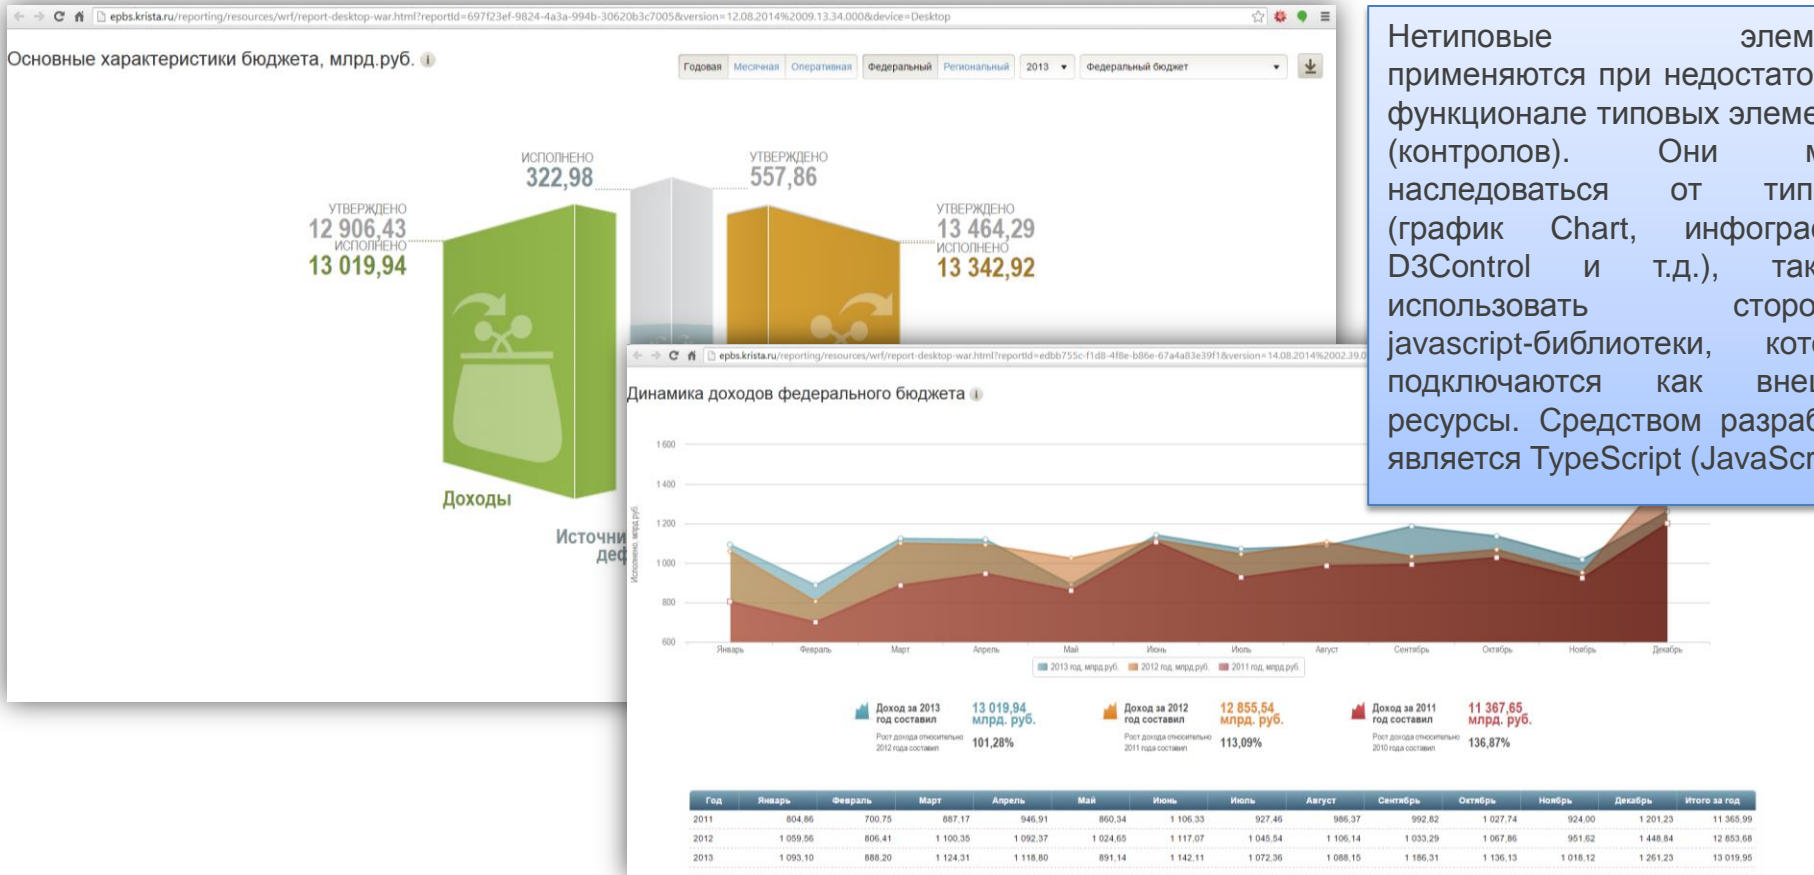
epbs.krista.ru/reporting/resources/wrf/report-desktop-war.html?reportId=697f23ef-9824-4a3a-994b-30620b3c7005&version=12.08.2014%2009.13.34.000&device=Desktop

Основные характеристики бюджета, млрд.руб.

Годовая | Месячная | Оперативная | Федеральный | Региональный | 2013 | Федеральный бюджет

ИСПОЛНЕНО 322,98
УТВЕРЖДЕНО 557,86
УТВЕРЖДЕНО 12 906,43
ИСПОЛНЕНО 13 019,94
УТВЕРЖДЕНО 13 464,29
ИСПОЛНЕНО 13 342,92

Доходы
Источни деф

epbs.krista.ru/reporting/resources/wrf/report-desktop-war.html?reportId=edbb755c-f1d8-4f8e-b86e-67a4a83e39f1&version=14.08.2014%2002.39.0

Динамика доходов федерального бюджета

1 600
1 400
1 200
1 000
800
600
Исполнено, млрд.руб.

Январь Февраль Март Апрель Май Июнь Июль Август Сентябрь Октябрь Ноябрь Декабрь

2013 год, млрд.руб. 2012 год, млрд.руб. 2011 год, млрд.руб.

Доход за 2013 год составил 13 019,94 млрд. руб.
Рост дохода относительно 2012 года составил 101,28%

Доход за 2012 год составил 12 855,54 млрд. руб.
Рост дохода относительно 2011 года составил 113,09%

Доход за 2011 год составил 11 367,65 млрд. руб.
Рост дохода относительно 2010 года составил 136,87%

| Год | Январь | Февраль | Март | Апрель | Май | Июнь | Июль | Август | Сентябрь | Октябрь | Ноябрь | Декабрь | Итого за год |
|---|---|---|---|---|---|---|---|---|---|---|---|---|---|
| 2011 | 804,86 | 700,75 | 887,17 | 946,91 | 860,34 | 1 106,33 | 927,46 | 986,37 | 992,82 | 1 027,74 | 924,00 | 1 201,23 | 11 365,99 |
| 2012 | 1 059,56 | 806,41 | 1 100,35 | 1 092,37 | 1 024,65 | 1 117,07 | 1 045,54 | 1 106,14 | 1 033,29 | 1 067,86 | 951,62 | 1 448,84 | 12 853,68 |
| 2013 | 1 093,10 | 888,20 | 1 124,31 | 1 118,80 | 891,14 | 1 142,11 | 1 072,36 | 1 088,15 | 1 186,31 | 1 136,13 | 1 018,12 | 1 261,23 | 13 019,95 |

Нетиповые элем применяются при недостато функционале типовых элеме (контролов). Они м наследоваться от тип (график Chart, инфограф D3Control и т.д.), так использовать сторо javascript-библиотеки, кот подключаются как внеш ресурсы. Средством разраб является TypeScript (JavaScr